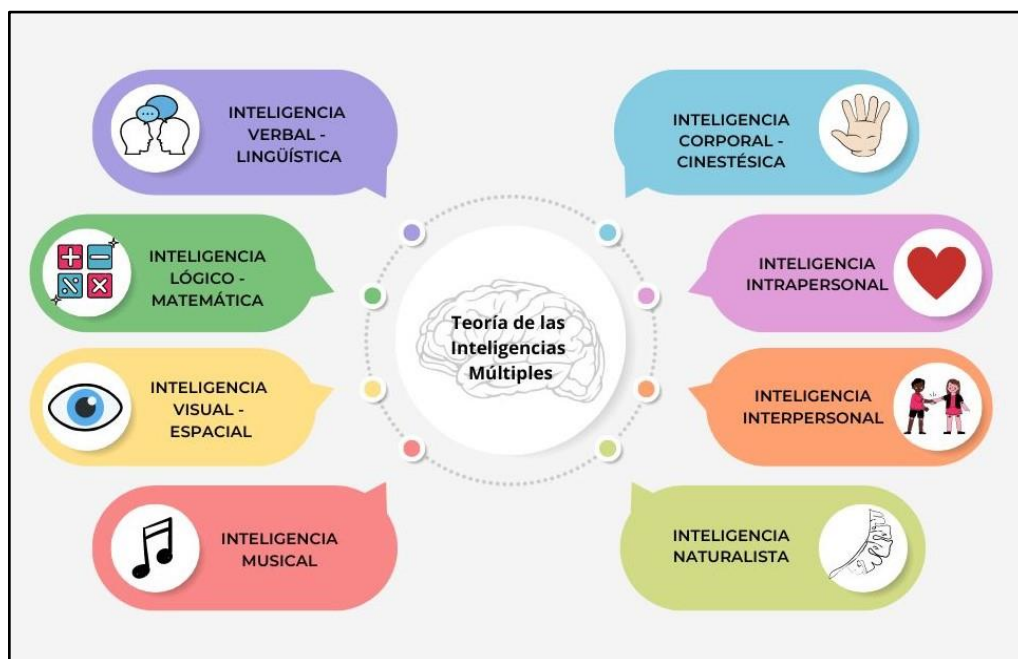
INTELIGENCIA VERBAL - LINGÜÍSTICA

INTELIGENCIA CORPORAL - CINESTÉSICA

INTELIGENCIA LÓGICO - MATEMÁTICA

INTELIGENCIA INTRAPERSONAL

Teoría de las Inteligencias Múltiples

INTELIGENCIA VISUAL - ESPACIAL

INTELIGENCIA INTERPERSONAL

INTELIGENCIA MUSICAL

INTELIGENCIA NATURALISTA